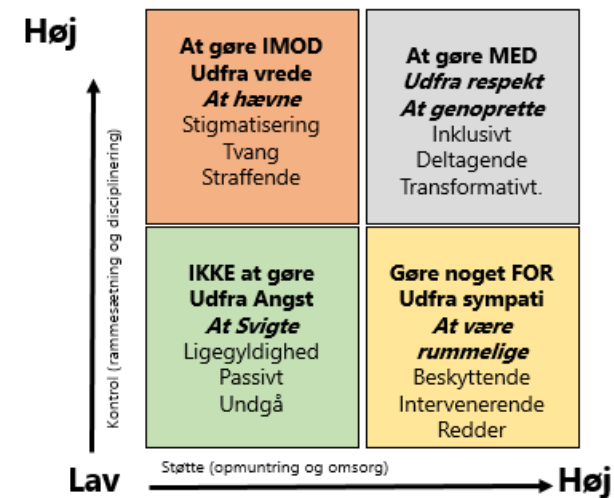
Høj

Kontrol (rammesætning og disciplinering)

At gøre IMOD
Udfra vrede
*At hævne*
Stigmatisering
Tvang
Straffende

At gøre MED
*Udfra respekt*
*At genoprette*
Inklusivt
Deltagende
Transformativt.

IKKE at gøre
Udfra Angst
*At Svigte*
Ligegyldighed
Passivt
Undgå

Gøre noget FOR
Udfra sympati
*At være rummelige*
Beskyttende
Intervenerende
Redder

Lav

Støtte (opmuntring og omsorg)

Høj